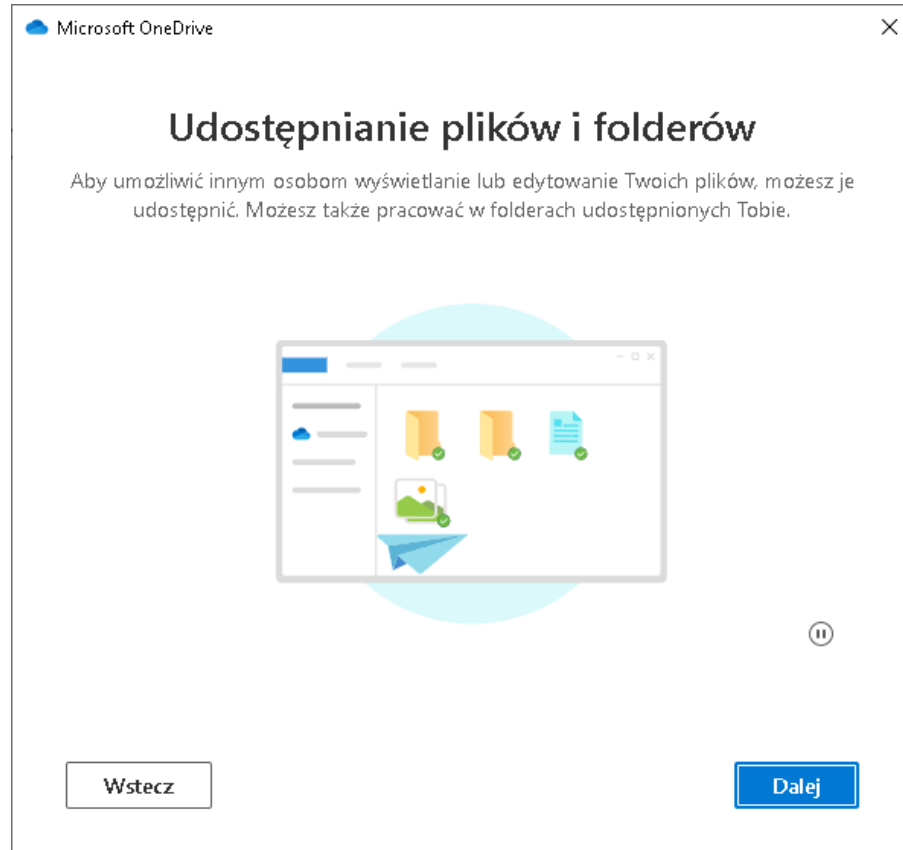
Microsoft OneDrive

Udostępnianie plików i folderów

Aby umożliwić innym osobom wyświetlanie lub edytowanie Twoich plików, możesz je udostępnić. Możesz także pracować w folderach udostępnionych Tobie.

Wstecz

Dalej